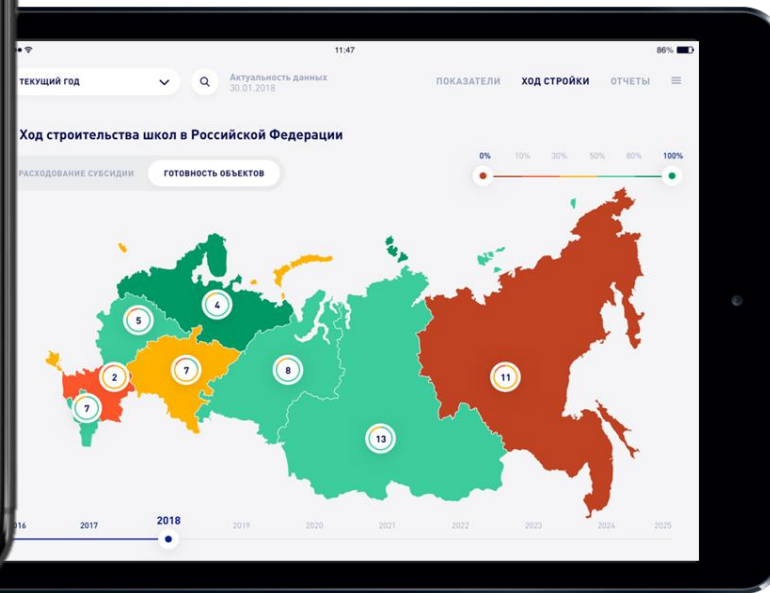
11:47

86%

ТЕКУЩИЙ ГОД

Актуальность данных
30.01.2018

ПОКАЗАТЕЛИ ХОД СТРОЙКИ ОТЧЕТЫ

Ход строительства школ в Российской Федерации

РАСХОДОВАНИЕ СУБСИДИИ ГОТОВНОСТЬ ОБЪЕКТОВ

0% 10% 30% 50% 80% 100%

4

5

7

2

7

8

11

13

016 2017 2018 2019 2020 2021 2022 2023 2024 2025